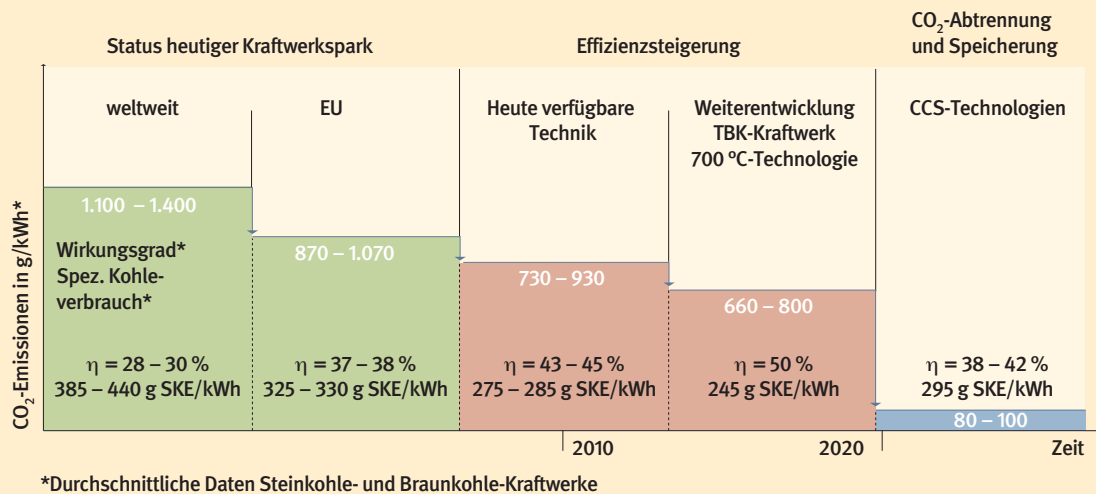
Status heutiger Kraftwerkspark

Effizienzsteigerung

$CO_2$-Abtrennung und Speicherung

weltweit

EU

Heute verfügbare Technik

Weiterentwicklung TBK-Kraftwerk 700 °C-Technologie

CCS-Technologien

$CO_2$-Emissionen in g/kWh*

1.100 – 1.400

Wirkungsgrad* Spez. Kohleverbrauch*

$\eta$ = 28 – 30 %
385 – 440 g SKE/kWh

870 – 1.070

$\eta$ = 37 – 38 %
325 – 330 g SKE/kWh

730 – 930

$\eta$ = 43 – 45 %
275 – 285 g SKE/kWh

660 – 800

$\eta$ = 50 %
245 g SKE/kWh

$\eta$ = 38 – 42 %
295 g SKE/kWh

80 – 100

2010

2020

Zeit

*Durchschnittliche Daten Steinkohle- und Braunkohle-Kraftwerke